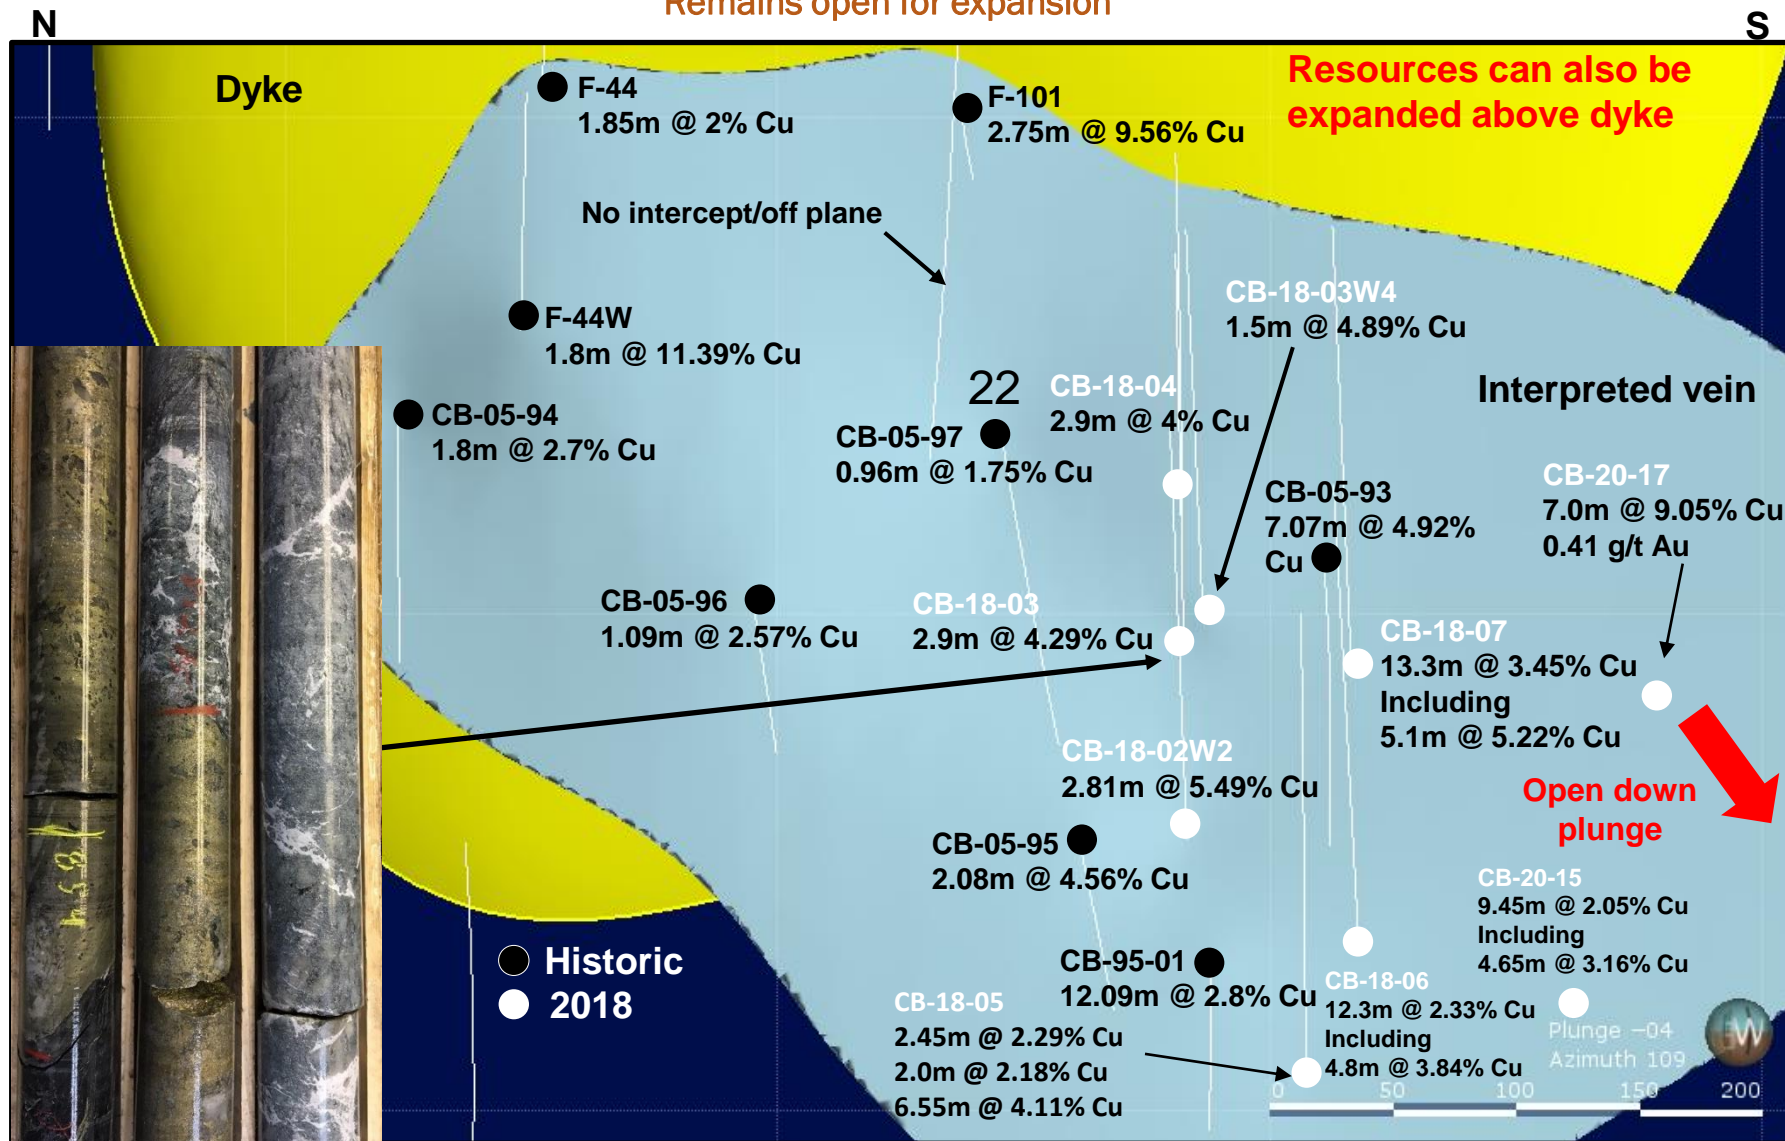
N
Remains open for expansion
S

Dyke

F-44
1.85m @ 2% Cu

F-101
2.75m @ 9.56% Cu

Resources can also be expanded above dyke

No intercept/off plane

CB-18-03W4
1.5m @ 4.89% Cu

F-44W
1.8m @ 11.39% Cu

22

CB-18-04
2.9m @ 4% Cu

Interpreted vein

CB-05-94
1.8m @ 2.7% Cu

CB-05-97
0.96m @ 1.75% Cu

CB-05-93
7.07m @ 4.92% Cu

CB-20-17
7.0m @ 9.05% Cu
0.41 g/t Au

CB-05-96
1.09m @ 2.57% Cu

CB-18-03
2.9m @ 4.29% Cu

CB-18-07
13.3m @ 3.45% Cu
Including
5.1m @ 5.22% Cu

CB-18-02W2
2.81m @ 5.49% Cu

Open down plunge

CB-05-95
2.08m @ 4.56% Cu

CB-20-15
9.45m @ 2.05% Cu
Including
4.65m @ 3.16% Cu

Historic
2018

CB-95-01
12.09m @ 2.8% Cu

CB-18-05
2.45m @ 2.29% Cu
2.0m @ 2.18% Cu
6.55m @ 4.11% Cu

CB-18-06
12.3m @ 2.33% Cu
Including
4.8m @ 3.84% Cu

Plunge -04
Azimuth 109

0 50 100 150 200